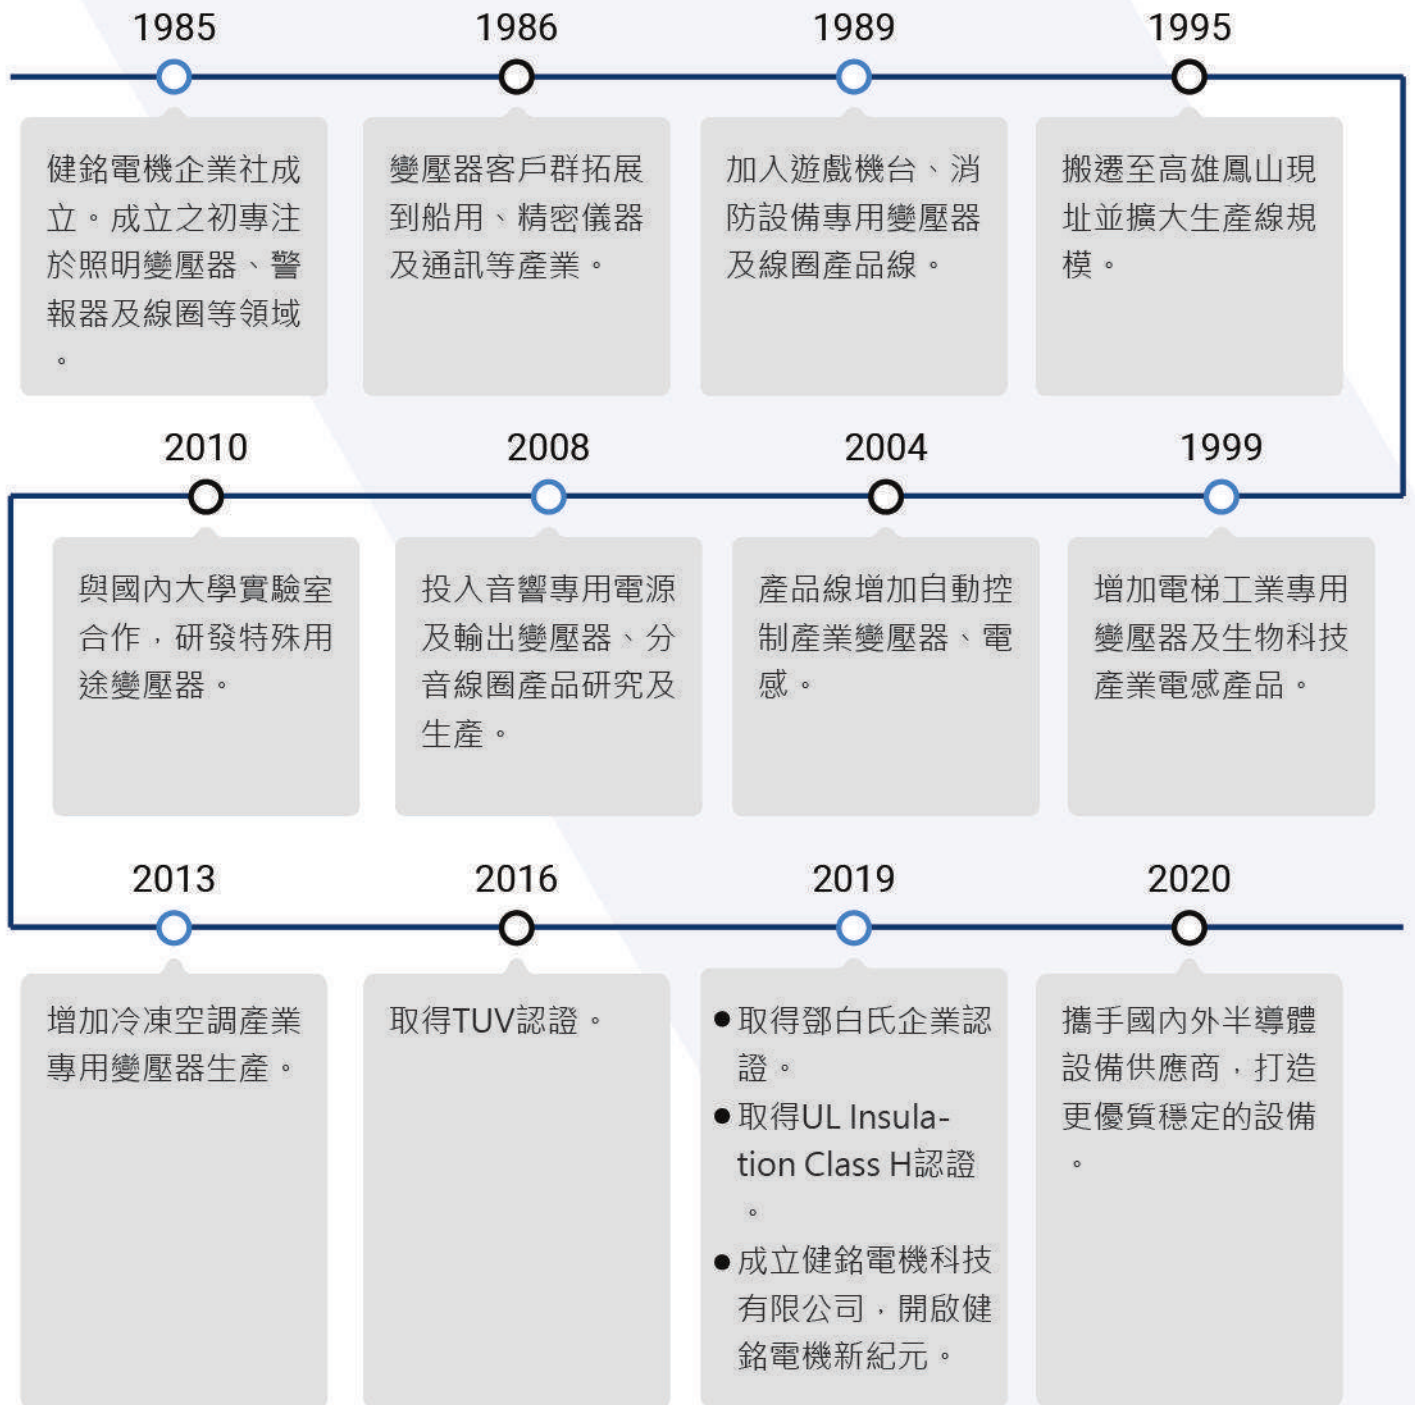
1985

健銘電機企業社成立。成立之初專注於照明變壓器、警報器及線圈等領域。

1986

變壓器客戶群拓展到船用、精密儀器及通訊等產業。

1989

加入遊戲機台、消防設備專用變壓器及線圈產品線。

1995

搬遷至高雄鳳山現址並擴大生產線規模。

2010

與國內大學實驗室合作，研發特殊用途變壓器。

2008

投入音響專用電源及輸出變壓器、分音線圈產品研究及生產。

2004

產品線增加自動控制產業變壓器、電感。

1999

增加電梯工業專用變壓器及生物科技產業電感產品。

2013

增加冷凍空調產業專用變壓器生產。

2016

取得TUV認證。

2019

● 取得鄧白氏企業認證。
● 取得UL Insulation Class H認證。
● 成立健銘電機科技有限公司，開啟健銘電機新紀元。

2020

攜手國內外半導體設備供應商，打造更優質穩定的設備。